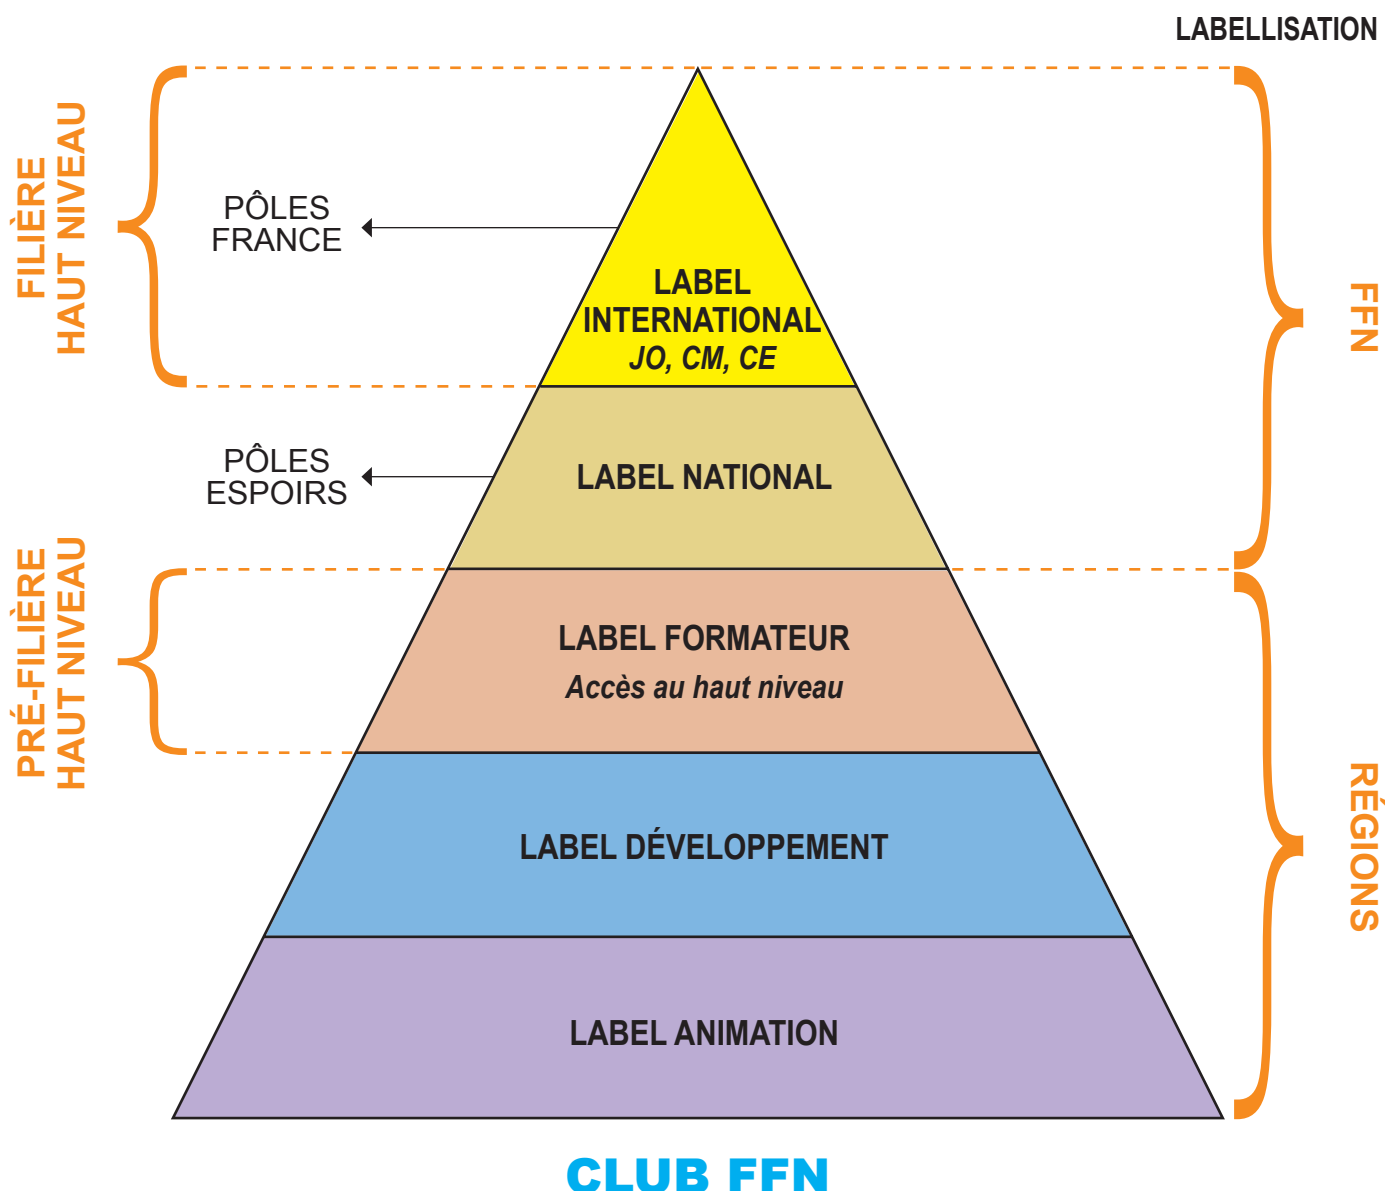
LABELLISATION

FILIÈRE HAUT NIVEAU

PÔLES FRANCE

LABEL INTERNATIONAL
JO, CM, CE

FFN

PÔLES ESPOIRS

LABEL NATIONAL

PRÉ-FILIÈRE HAUT NIVEAU

LABEL FORMATEUR
Accès au haut niveau

LABEL DÉVELOPPEMENT

RÉGIONS

LABEL ANIMATION

CLUB FFN